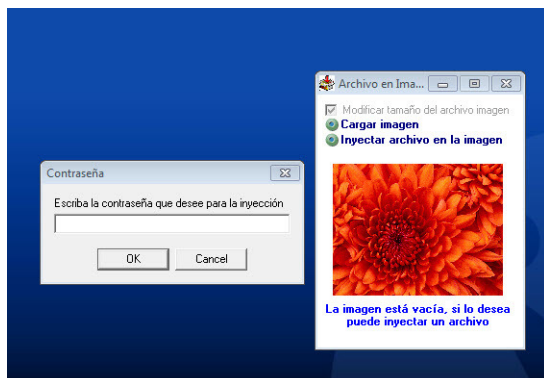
Contraseña

Escriba la contraseña que desee para la inyección

OK
Cancel

Archivo en Ima...

Modificar tamaño del archivo imagen
Cargar imagen
Inyectar archivo en la imagen

La imagen está vacía, si lo desea puede inyectar un archivo